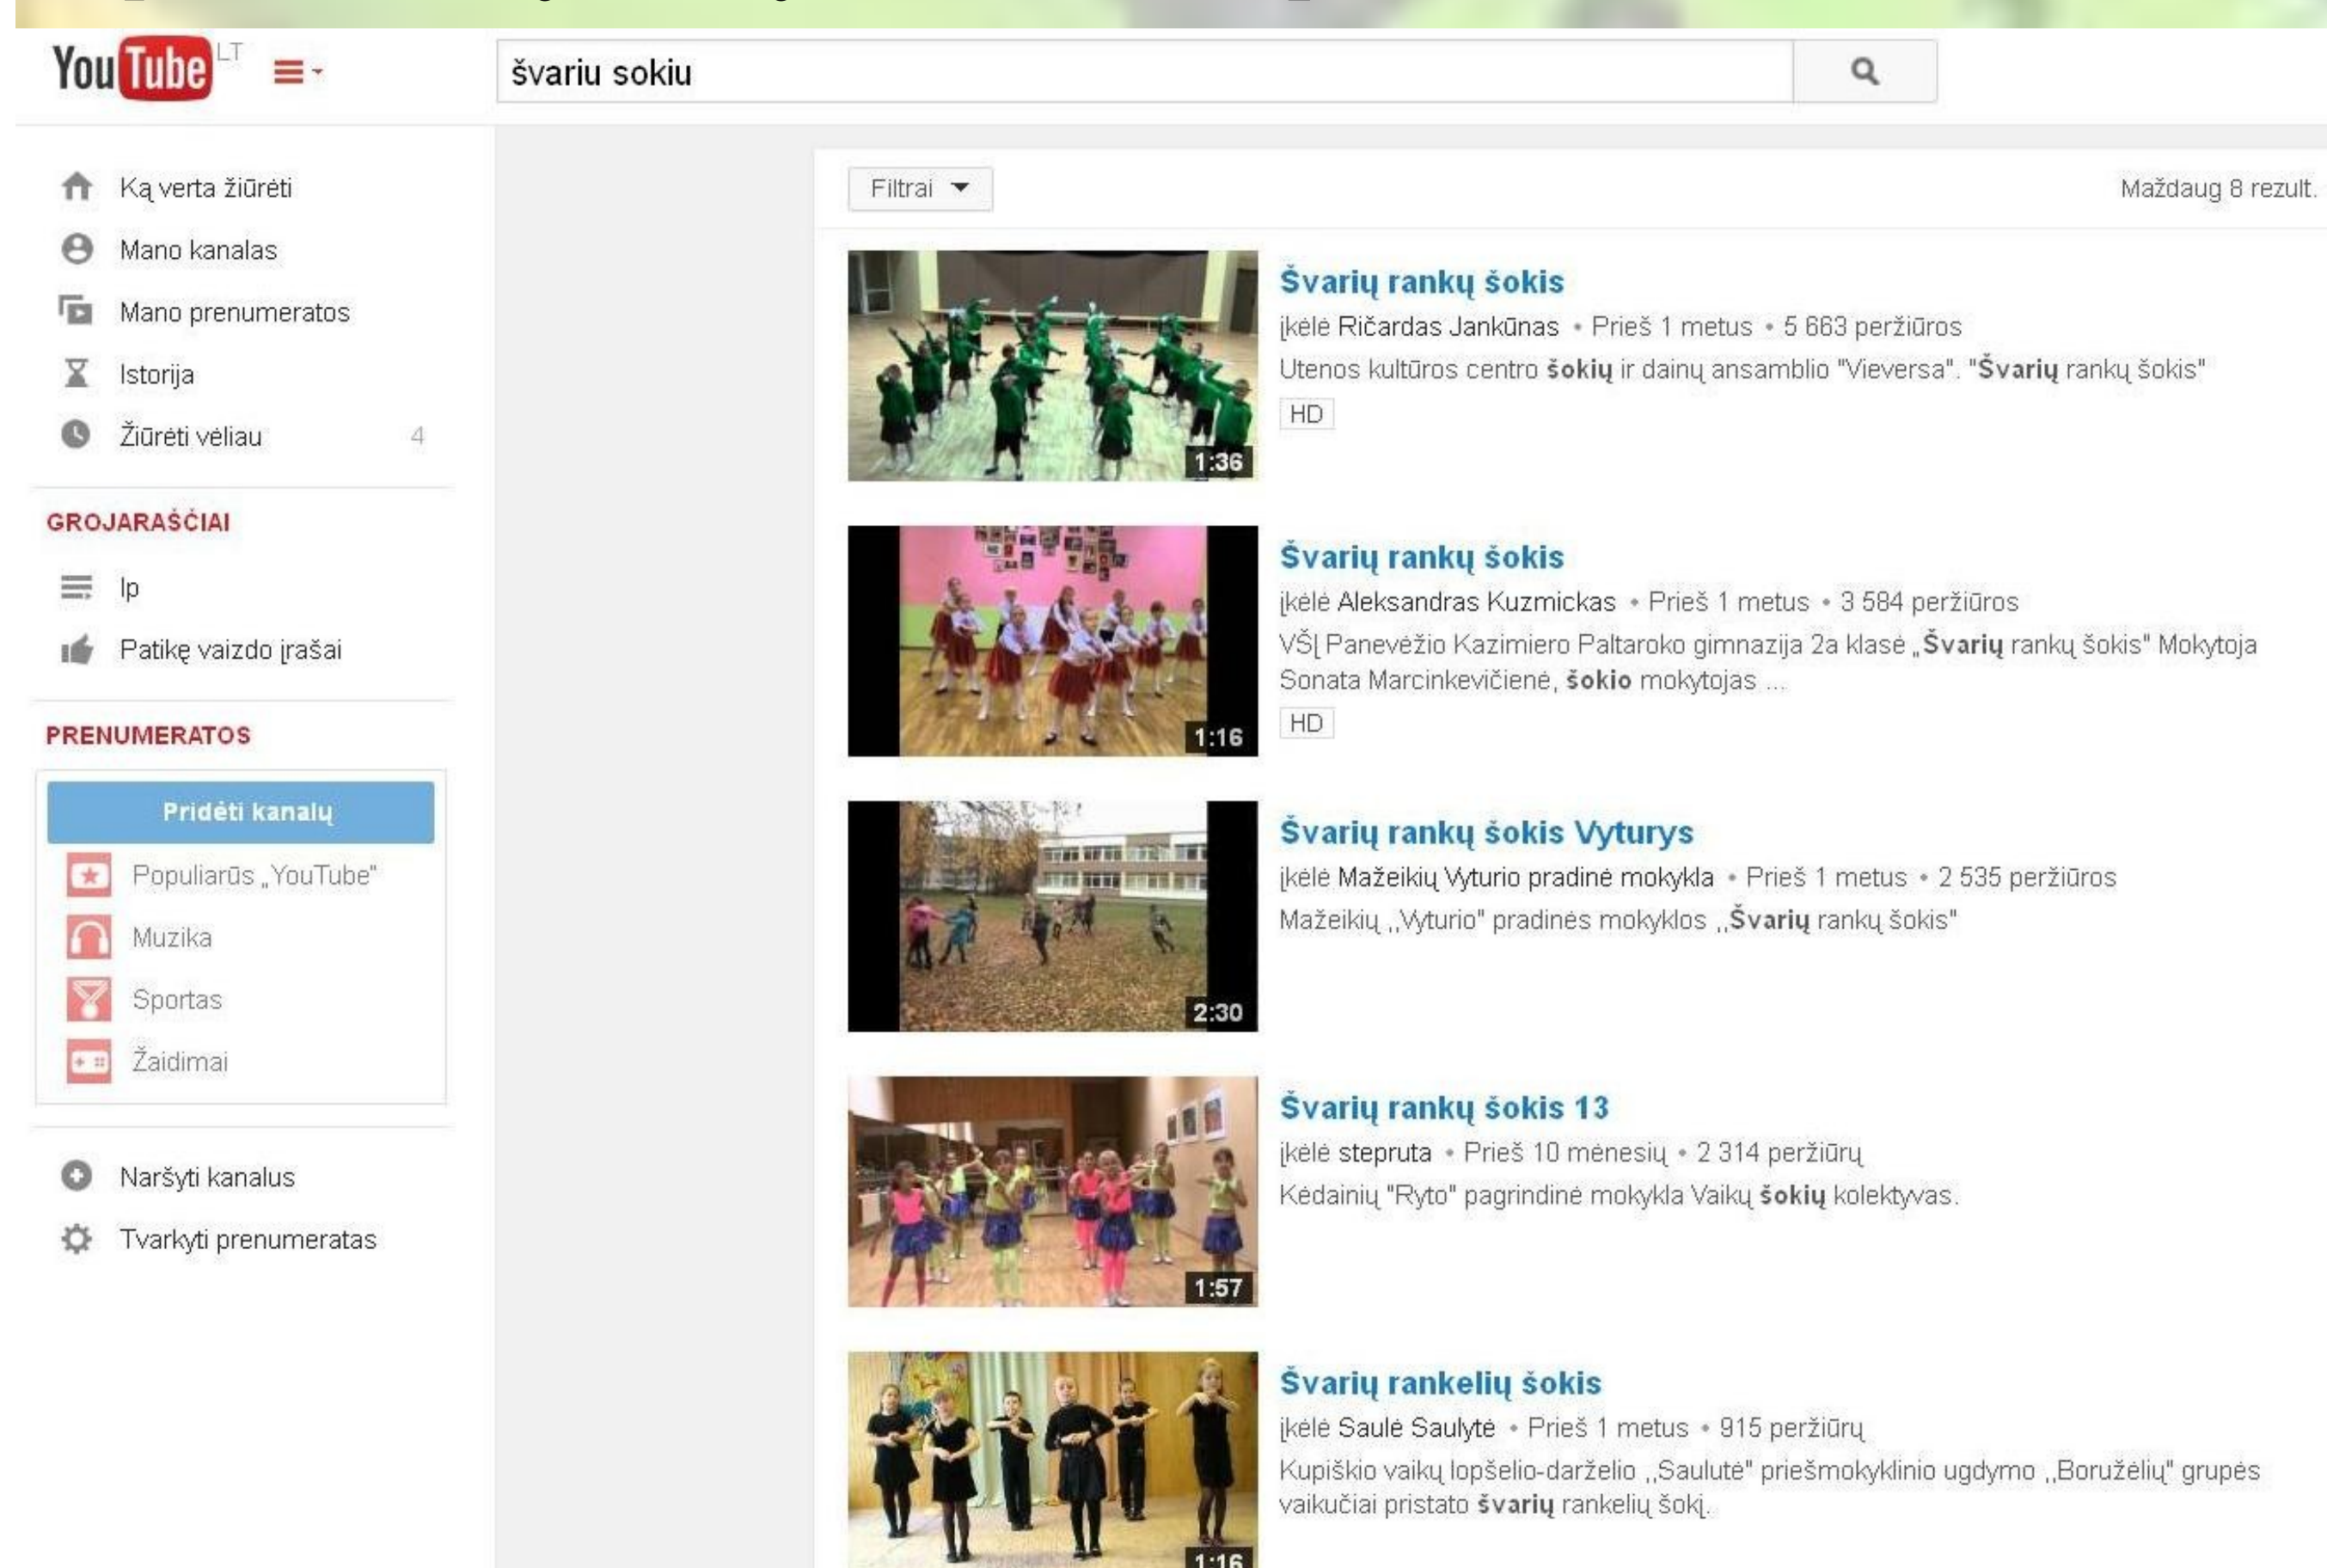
YouTube LT

švariu sokiu

Ką verta žiūrėti
Mano kanalas
Mano prenumeratos
Istorija
Žiūrėti vėliau 4

GROJARAŠČIAI
lp
Patikę vaizdo įrašai

PRENUMERATOS
Pridėti kanalų
Populiarūs „YouTube"
Muzika
Sportas
Žaidimai

Naršyti kanalus
Tvarkyti prenumeratas

Filtrai

Maždaug 8 rezult.

1:36
Švarių rankų šokis
įkėlė Ričardas Jankūnas • Prieš 1 metus • 5 663 peržiūros
Utenos kultūros centro šokių ir dainų ansamblio "Vieversa". "Švarių rankų šokis"
HD

1:16
Švarių rankų šokis
įkėlė Aleksandras Kuzmickas • Prieš 1 metus • 3 584 peržiūros
VšĮ Panevėžio Kazimiero Paltaroko gimnazija 2a klasė „Švarių rankų šokis" Mokytoja Sonata Marcinkevičienė, šokio mokytojas ...
HD

2:30
Švarių rankų šokis Vyturys
įkėlė Mažeikių Vyturio pradinė mokykla • Prieš 1 metus • 2 535 peržiūros
Mažeikių ,,Vyturio" pradinės mokyklos ,,Švarių rankų šokis"

1:57
Švarių rankų šokis 13
įkėlė stepruta • Prieš 10 mėnesių • 2 314 peržiūrų
Kėdainių "Ryto" pagrindinė mokykla Vaikų šokių kolektyvas.

1:16
Švarių rankelių šokis
įkėlė Saulė Saulytė • Prieš 1 metus • 915 peržiūrų
Kupiškio vaikų lopšelio-darželio ,,Saulutė" priešmokyklinio ugdymo ,,Boružėlių" grupės vaikučiai pristato švarių rankelių šokį.